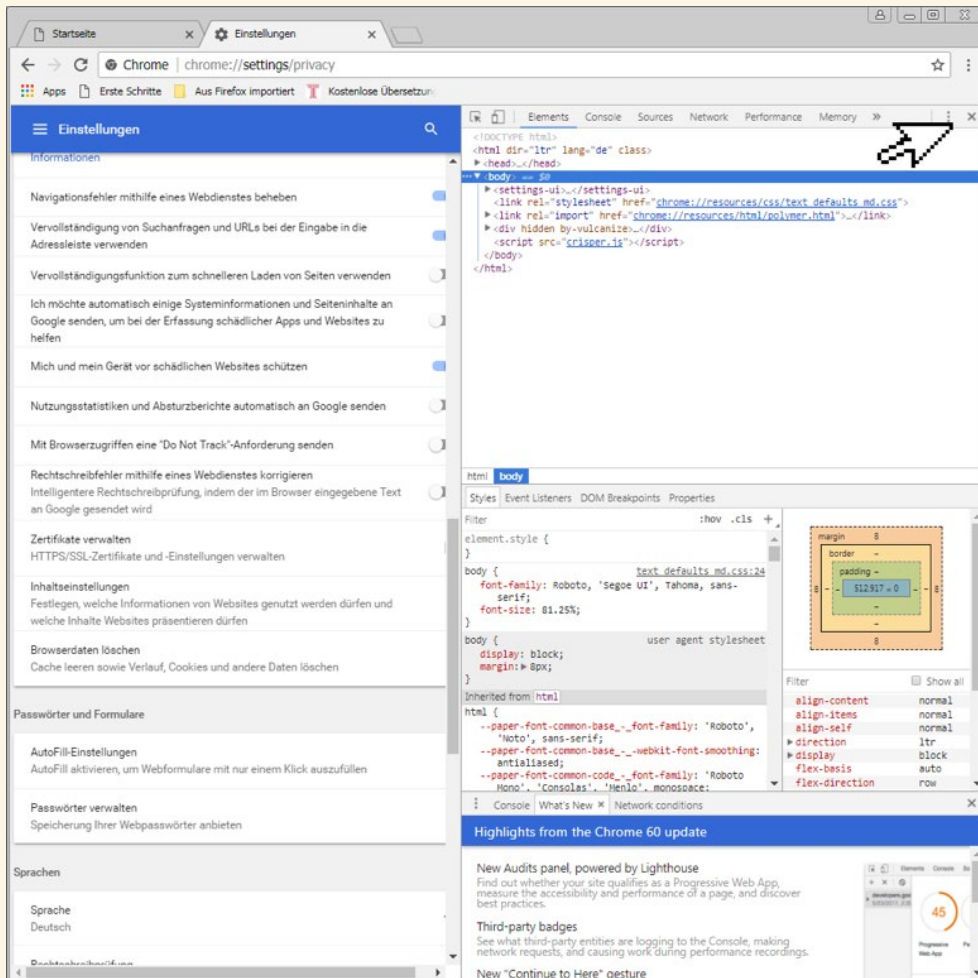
Startseite × Einstellungen ×

Chrome | chrome://settings/privacy

Apps Erste Schritte Aus Firefox importiert Kostenlose Übersetzun

Einstellungen

Informationen

Navigationsfehler mithilfe eines Webdienstes beheben

Vervollständigung von Suchanfragen und URLs bei der Eingabe in die Adressleiste verwenden

Vervollständigungsfunktion zum schnelleren Laden von Seiten verwenden

Ich möchte automatisch einige Systeminformationen und Seiteninhalte an Google senden, um bei der Erfassung schädlicher Apps und Websites zu helfen

Mich und mein Gerät vor schädlichen Websites schützen

Nutzungsstatistiken und Absturzberichte automatisch an Google senden

Mit Browserzugriffen eine "Do Not Track"-Anforderung senden

Rechtschreibfehler mithilfe eines Webdienstes korrigieren
Intelligentere Rechtschreibprüfung, indem der im Browser eingegebene Text an Google gesendet wird

Zertifikate verwalten
HTTPS/SSL-Zertifikate und -Einstellungen verwalten

Inhaltseinstellungen
Festlegen, welche Informationen von Websites genutzt werden dürfen und welche Inhalte Websites präsentieren dürfen

Browserdaten löschen
Cache leeren sowie Verlauf, Cookies und andere Daten löschen

Passwörter und Formulare

AutoFill-Einstellungen
AutoFill aktivieren, um Webformulare mit nur einem Klick auszufüllen

Passwörter verwalten
Speicherung Ihrer Webpasswörter anbieten

Sprachen

Sprache
Deutsch

Rechtschreibprüfung

Elements Console Sources Network Performance Memory »

<!DOCTYPE html>
<html dir="ltr" lang="de" class>
▶<head>…</head>
▼<body> == $0
▶<settings-ui>…</settings-ui>
<link rel="stylesheet" href="chrome://resources/css/text_defaults_md.css">
▶<link rel="import" href="chrome://resources/html/polymer.html">…</link>
▶<div hidden by-vulcanize>…</div>
<script src="crisper.js"></script>
</body>
</html>

html body

Styles Event Listeners DOM Breakpoints Properties

Filter :hov .cls +

element.style {
}

body { text_defaults_md.css:24
font-family: Roboto, 'Segoe UI', Tahoma, sans-serif;
font-size: 81.25%;
}

body { user agent stylesheet
display: block;
margin: ▶ 8px;
}

Inherited from html

html {
--paper-font-common-base_-_font-family: 'Roboto', 'Noto', sans-serif;
--paper-font-common-base_-_-webkit-font-smoothing: antialiased;
--paper-font-common-code_-_font-family: 'Roboto Mono', 'Consolas', 'Menlo', monospace;

margin 8
border –
padding –
512.917 × 0
8 8 8

Filter Show all
align-content normal
align-items normal
align-self normal
direction ltr
display block
flex-basis auto
flex-direction row

Console What's New × Network conditions

Highlights from the Chrome 60 update

New Audits panel, powered by Lighthouse
Find out whether your site qualifies as a Progressive Web App, measure the accessibility and performance of a page, and discover best practices.

Third-party badges
See what third-party entities are logging to the Console, making network requests, and causing work during performance recordings.

New "Continue to Here" gesture

45